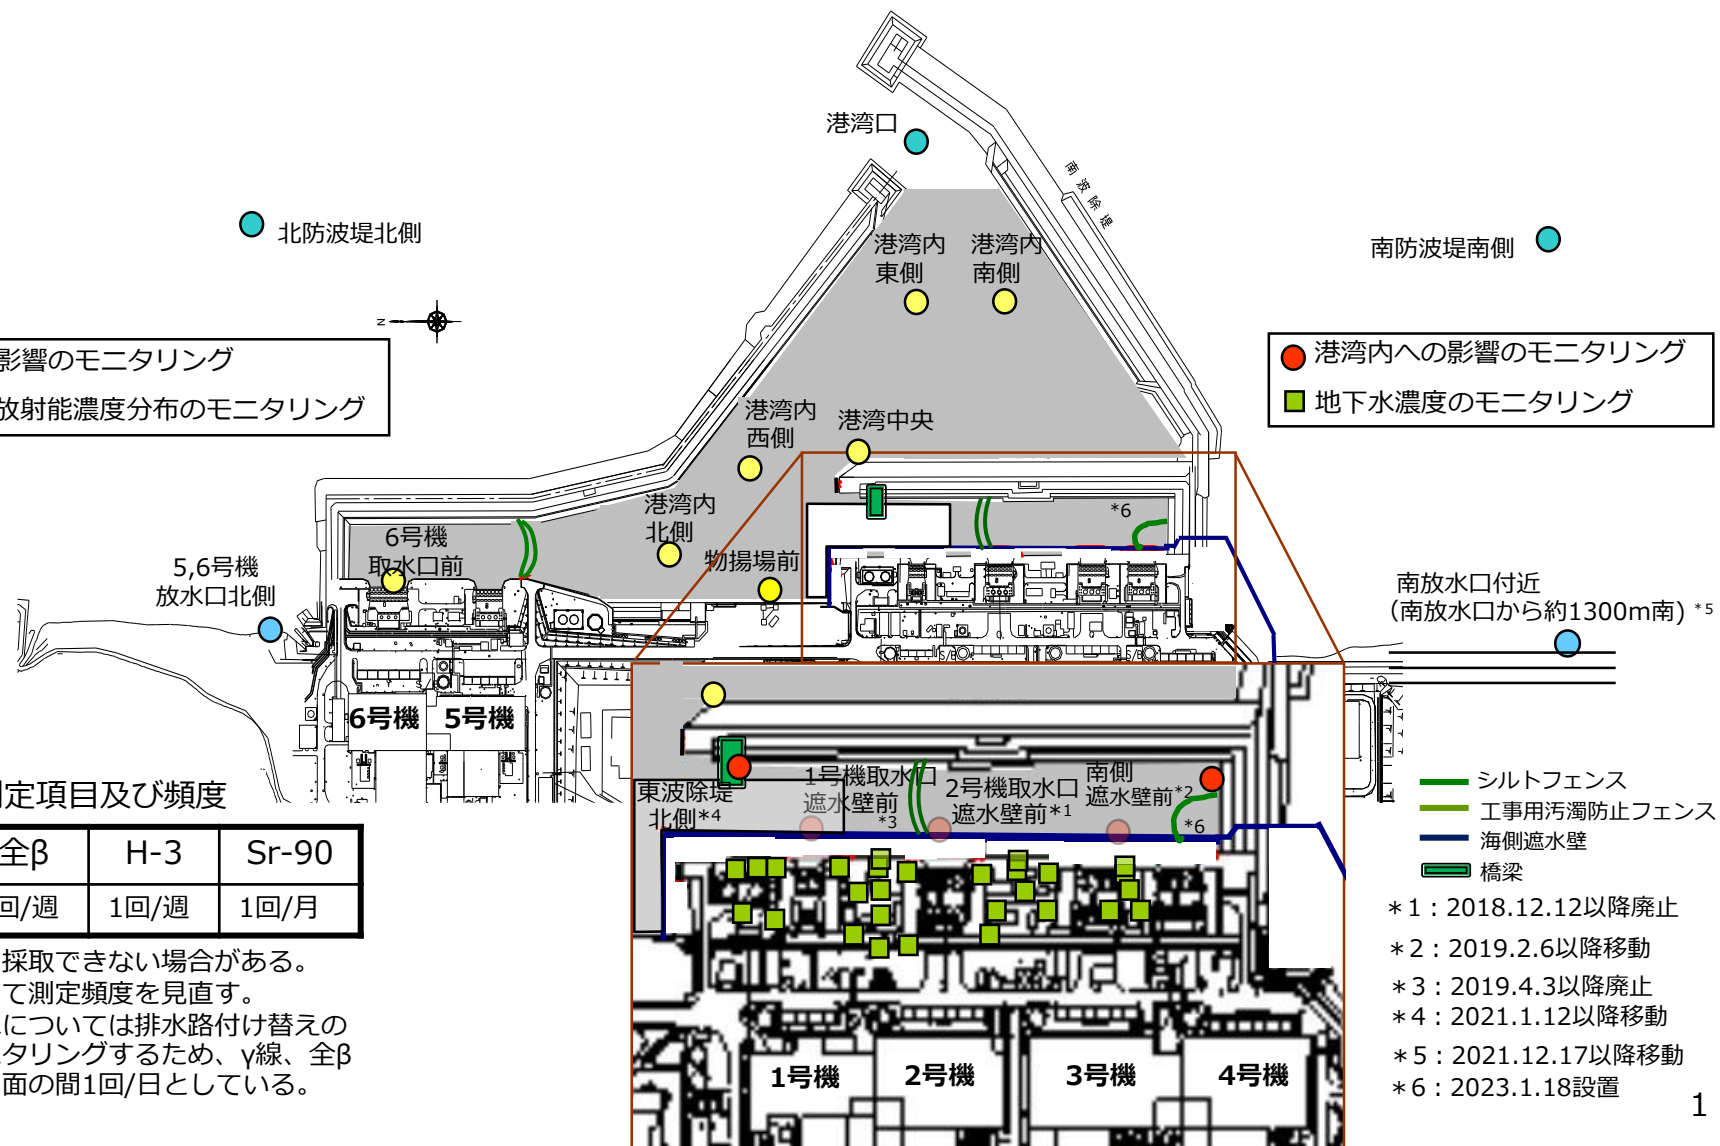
港湾口

南防波堤

北防波堤北側

南防波堤南側

港湾内東側

港湾内南側

N

影響のモニタリング
放射能濃度分布のモニタリング

港湾内への影響のモニタリング
地下水濃度のモニタリング

港湾内西側

港湾中央

港湾内北側

6号機取水口前

物揚場前

5,6号機放水口北側

*6

南放水口付近（南放水口から約1300m南）*5

6号機 5号機

測定項目及び頻度

| 全β | H-3 | Sr-90 |
|---|---|---|
| 回/週 | 1回/週 | 1回/月 |

採取できない場合がある。
て測定頻度を見直す。
については排水路付け替えの
タリングするため、γ線、全β
面の間1回/日としている。

東波除堤北側*4

1号機取水口遮水壁前*3

2号機取水口遮水壁前*1

南側遮水壁前*2

*6

シルトフェンス
工事用汚濁防止フェンス
海側遮水壁
橋梁

＊1：2018.12.12以降廃止
＊2：2019.2.6以降移動
＊3：2019.4.3以降廃止
＊4：2021.1.12以降移動
＊5：2021.12.17以降移動
＊6：2023.1.18設置

1号機 2号機 3号機 4号機

1